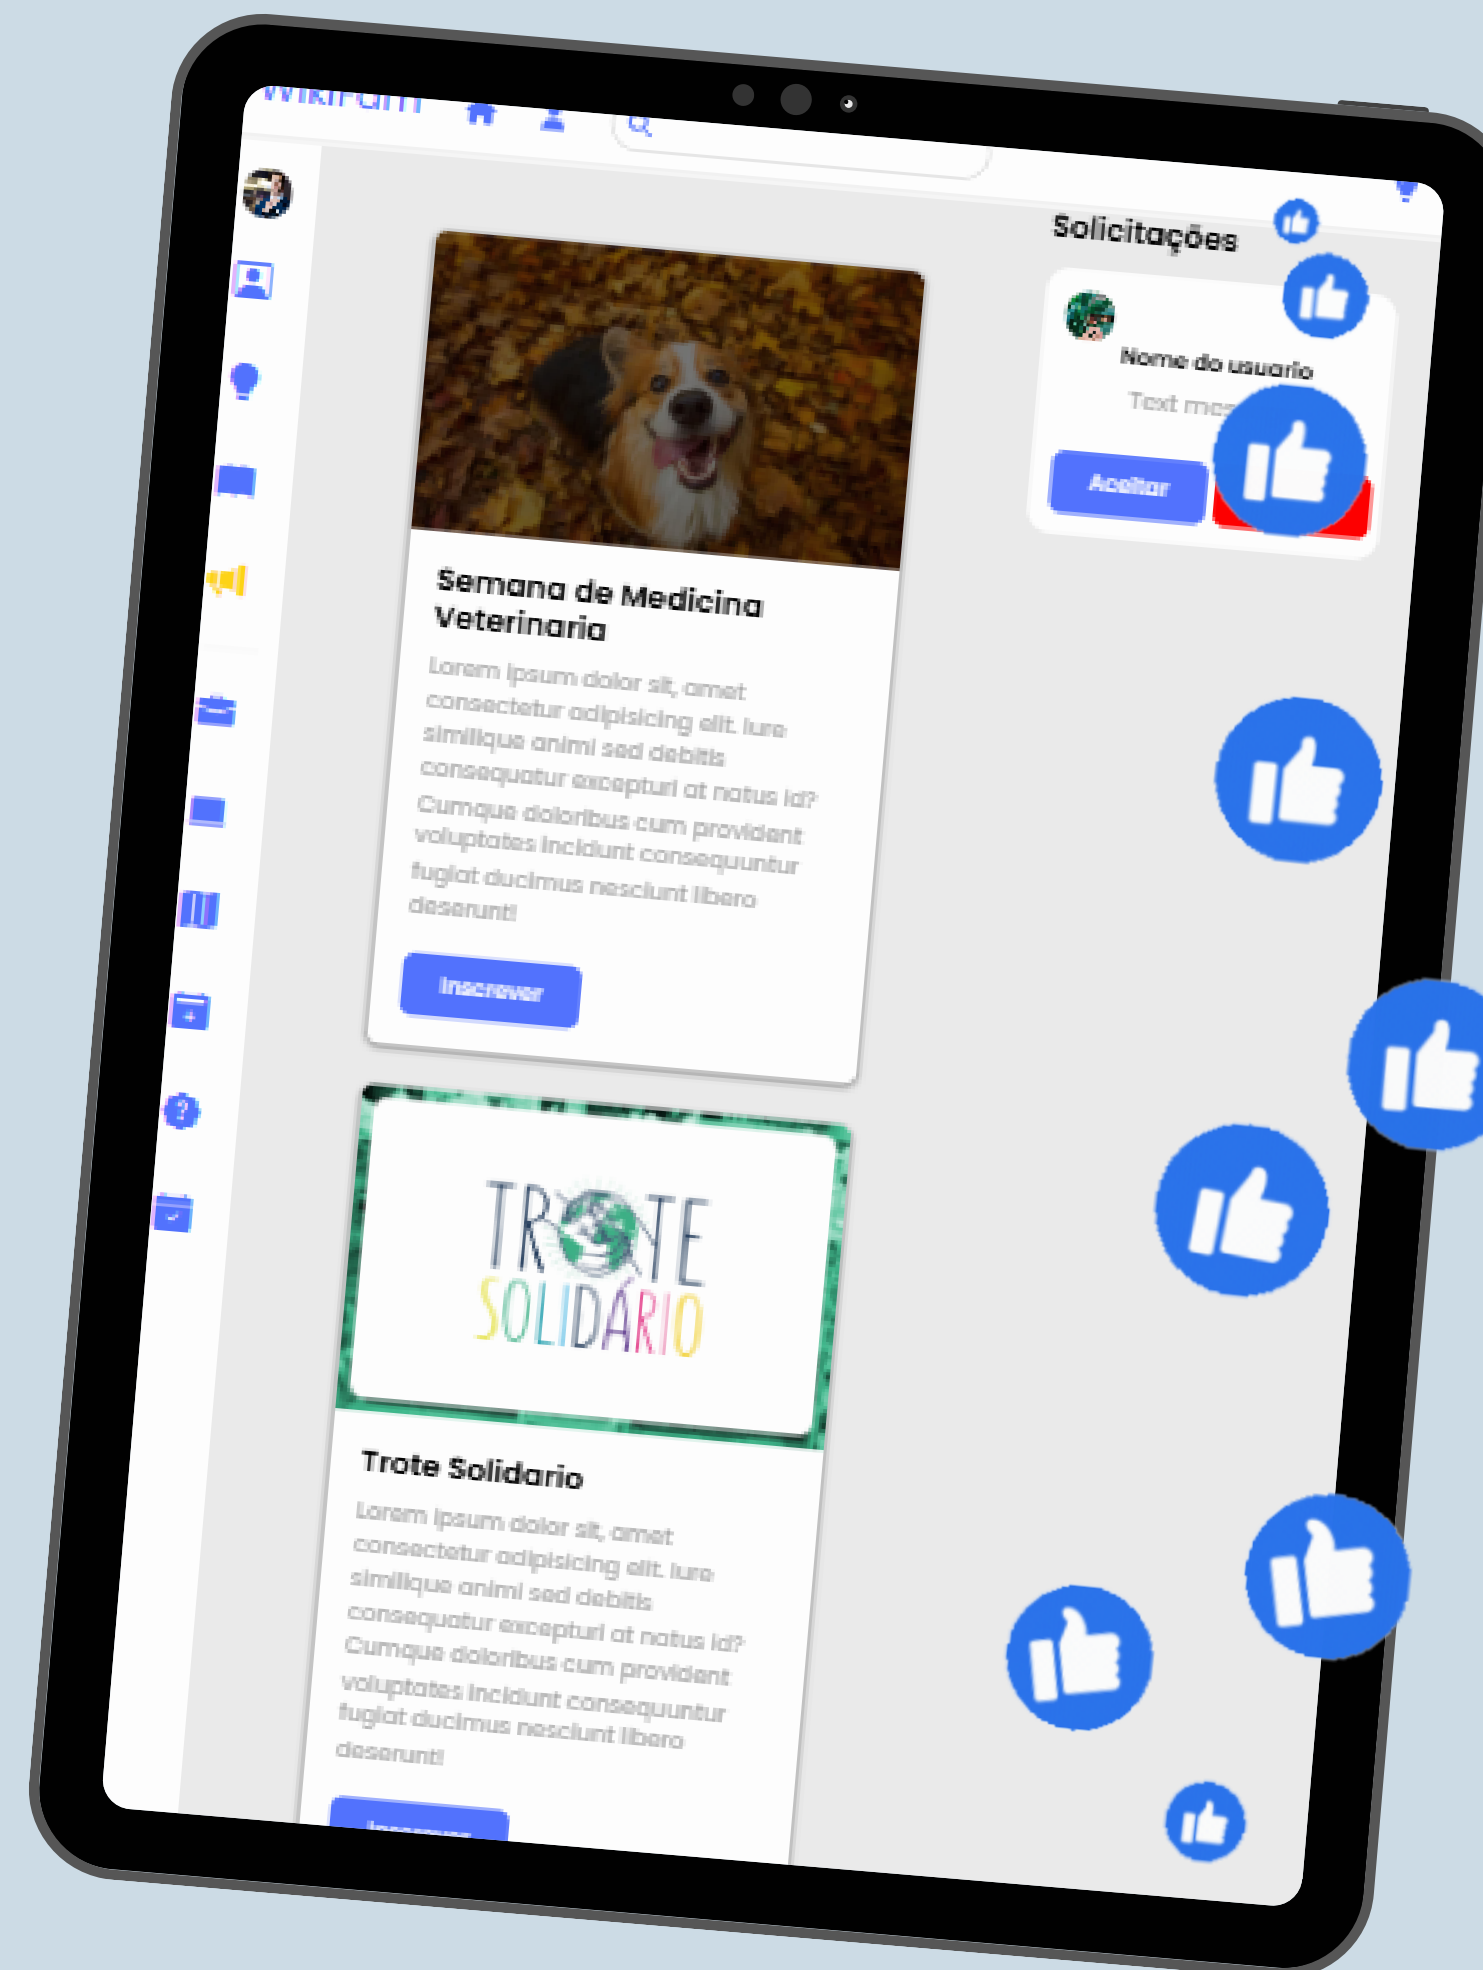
Wikifam

Solicitações

Nome do usuario

Text mes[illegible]

Aceitar

Semana de Medicina Veterinaria

Lorem ipsum dolor sit, amet consectetur adipisicing elit. Iure similique animi sed debitis consequatur excepturi at natus id? Cumque doloribus cum provident voluptates incidunt consequuntur fugiat ducimus nesciunt libero deserunt!

Inscrever

TROTE SOLIDÁRIO

Trote Solidario

Lorem ipsum dolor sit, amet consectetur adipisicing elit. Iure similique animi sed debitis consequatur excepturi at natus id? Cumque doloribus cum provident voluptates incidunt consequuntur fugiat ducimus nesciunt libero deserunt!

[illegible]